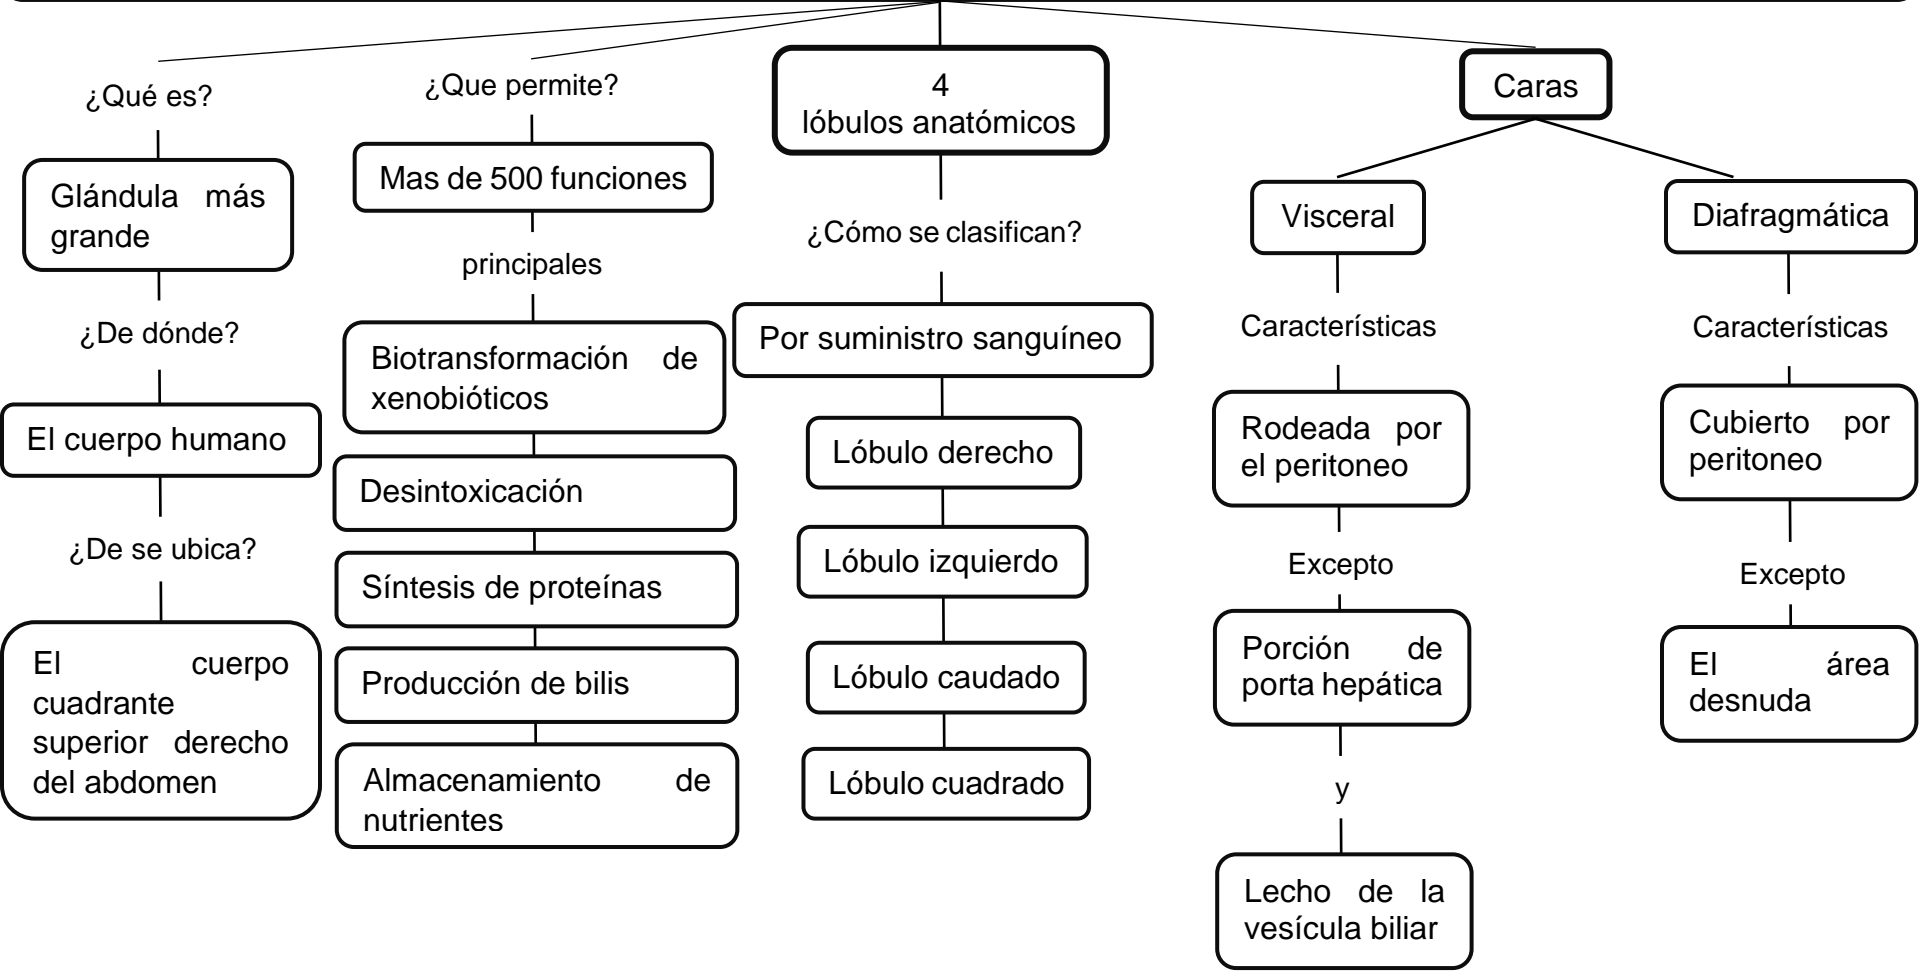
¿Qué es?

Glándula más grande

¿De dónde?

El cuerpo humano

¿De se ubica?

El cuerpo cuadrante superior derecho del abdomen

¿Que permite?

Mas de 500 funciones

principales

Biotransformación de xenobióticos

Desintoxicación

Síntesis de proteínas

Producción de bilis

Almacenamiento de nutrientes

4 lóbulos anatómicos

¿Cómo se clasifican?

Por suministro sanguíneo

Lóbulo derecho

Lóbulo izquierdo

Lóbulo caudado

Lóbulo cuadrado

Caras

Visceral

Características

Rodeada por el peritoneo

Excepto

Porción de porta hepática

y

Lecho de la vesícula biliar

Diafragmática

Características

Cubierto por peritoneo

Excepto

El área desnuda